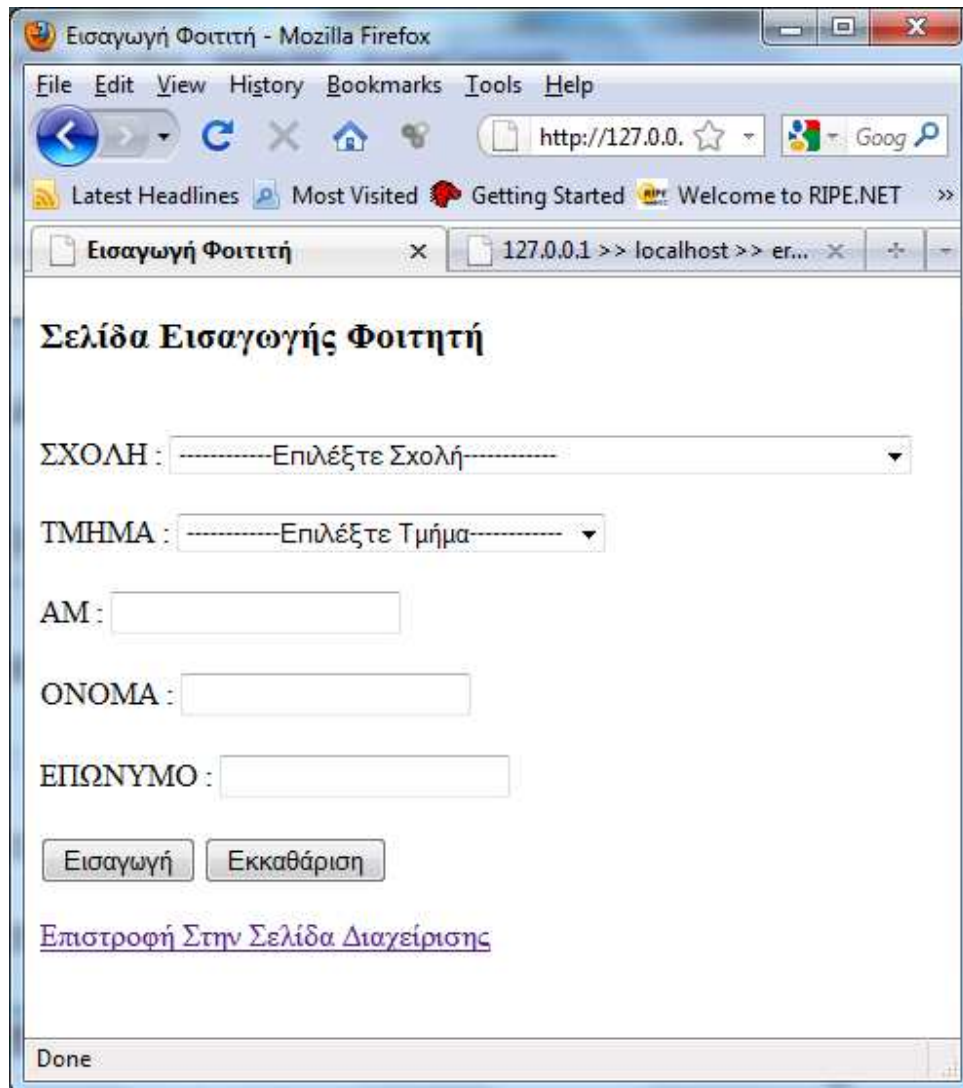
Εισαγωγή Φοιτητή - Mozilla Firefox

File Edit View History Bookmarks Tools Help

http://127.0.0.

Goog

Latest Headlines Most Visited Getting Started Welcome to RIPE.NET »

Εισαγωγή Φοιτητή ×

127.0.0.1 >> localhost >> er... ×

Σελίδα Εισαγωγής Φοιτητή

ΣΧΟΛΗ : ------------Επιλέξτε Σχολή------------

ΤΜΗΜΑ : ------------Επιλέξτε Τμήμα------------

ΑΜ :

ΟΝΟΜΑ :

ΕΠΩΝΥΜΟ :

Εισαγωγή Εκκαθάριση

Επιστροφή Στην Σελίδα Διαχείρισης

Done